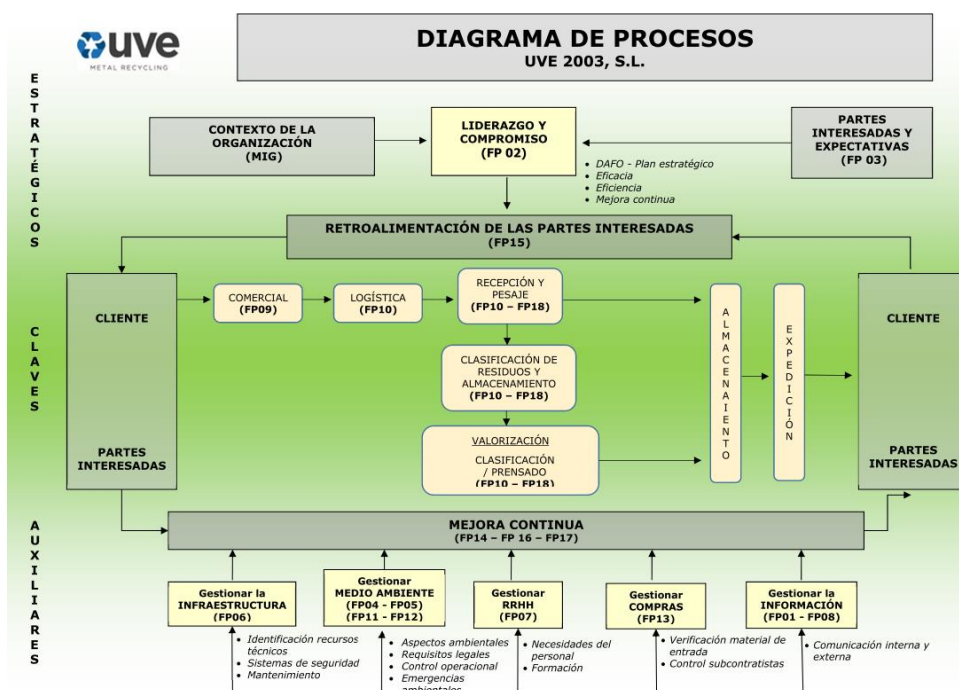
uve
METAL RECYCLING

DIAGRAMA DE PROCESOS
UVE 2003, S.L.

ESTRATÉGICOS

CONTEXTO DE LA ORGANIZACIÓN (MIG)

LIDERAZGO Y COMPROMISO (FP 02)

PARTES INTERESADAS Y EXPECTATIVAS (FP 03)

- DAFO - Plan estratégico
- Eficacia
- Eficiencia
- Mejora continua

RETROALIMENTACIÓN DE LAS PARTES INTERESADAS (FP15)

CLAVES

CLIENTE

PARTES INTERESADAS

COMERCIAL (FP09)

LOGÍSTICA (FP10)

RECEPCIÓN Y PESAJE (FP10 – FP18)

CLASIFICACIÓN DE RESIDUOS Y ALMACENAMIENTO (FP10 – FP18)

VALORIZACIÓN
CLASIFICACIÓN / PRENSADO (FP10 – FP18)

ALMACENAMIENTO

EXPEDICIÓN

CLIENTE

PARTES INTERESADAS

AUXILIARES

MEJORA CONTINUA (FP14 – FP 16 – FP17)

Gestionar la INFRAESTRUCTURA (FP06)

Gestionar MEDIO AMBIENTE (FP04 - FP05) (FP11 - FP12)

Gestionar RRHH (FP07)

Gestionar COMPRAS (FP13)

Gestionar la INFORMACIÓN (FP01 - FP08)

- Identificación recursos técnicos
- Sistemas de seguridad
- Mantenimiento

- Aspectos ambientales
- Requisitos legales
- Control operacional
- Emergencias ambientales

- Necesidades del personal
- Formación

- Verificación material de entrada
- Control subcontratistas

- Comunicación interna y externa